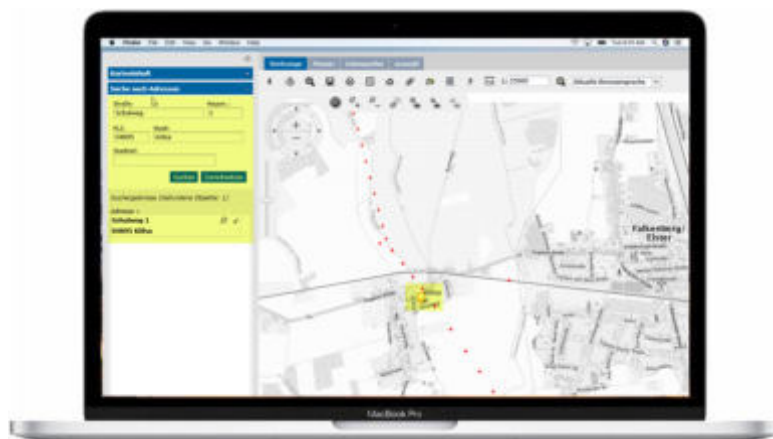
Finder File Edit View Go Window Help

Suche nach Adressen

Straße: Schulweg
Hausnr.: 1

PLZ: 04895
Stadt: Kölsa

Suchen Zurücksetzen

Suchergebnisse (Schulweg)

Adresse
Schulweg 1
04895 Kölsa

1: 25000

Aktuelle Bezugsgruppe

Falkenberg / Elster

MacBook Pro